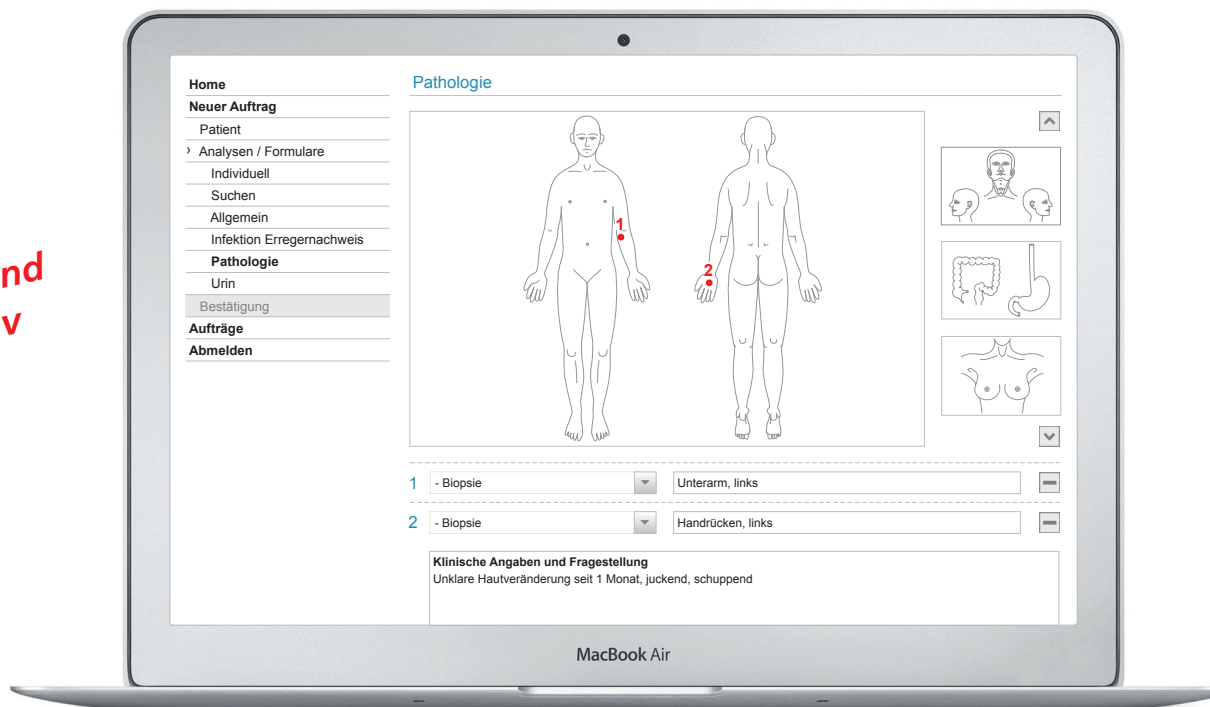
nd
v

Home
Neuer Auftrag
Patient
› Analysen / Formulare
Individuell
Suchen
Allgemein
Infektion Erregernachweis
Pathologie
Urin
Bestätigung
Aufträge
Abmelden

Pathologie

1
2

1 - Biopsie Unterarm, links
2 - Biopsie Handrücken, links

Klinische Angaben und Fragestellung
Unklare Hautveränderung seit 1 Monat, juckend, schuppend

MacBook Air